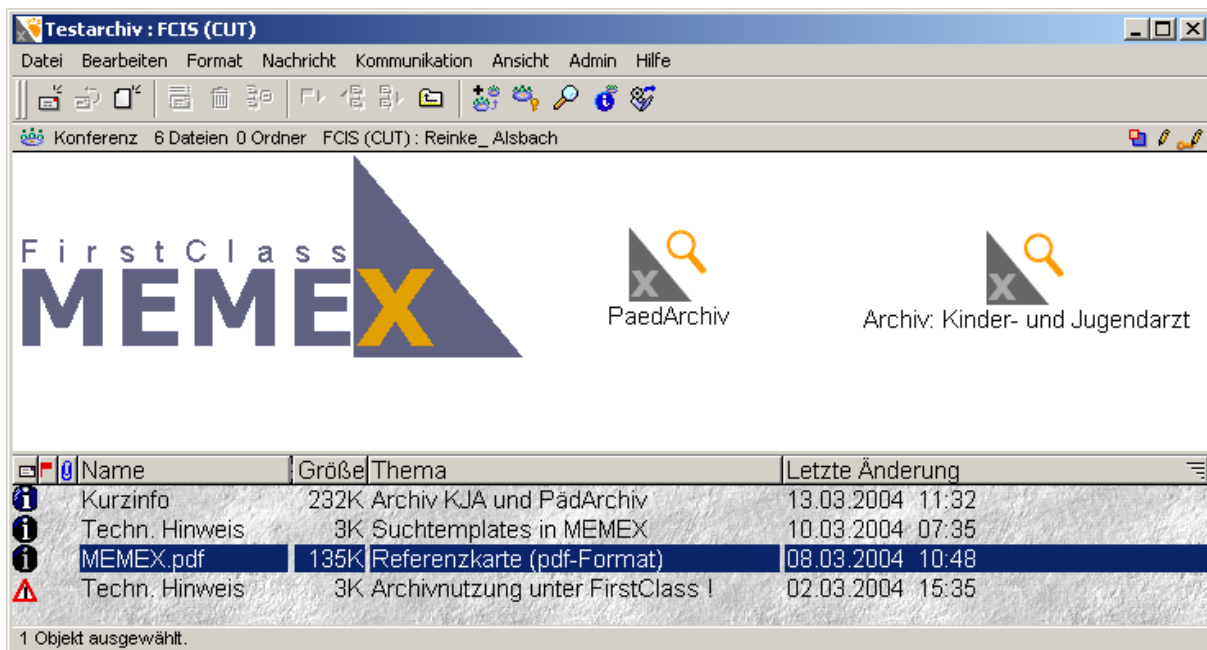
Testarchiv : FCIS (CUT)

Datei Bearbeiten Format Nachricht Kommunikation Ansicht Admin Hilfe

Konferenz 6 Dateien 0 Ordner FCIS (CUT) : Reinke_ Alsbach

FirstClass
MEMEX

PaedArchiv

Archiv: Kinder- und Jugendarzt

| Name | Größe | Thema | Letzte Änderung |
|---|---|---|---|
| Kurzinfo | 232K | Archiv KJA und PädArchiv | 13.03.2004 11:32 |
| Techn. Hinweis | 3K | Suchtemplates in MEMEX | 10.03.2004 07:35 |
| MEMEX.pdf | 135K | Referenzkarte (pdf-Format) | 08.03.2004 10:48 |
| Techn. Hinweis | 3K | Archivnutzung unter FirstClass ! | 02.03.2004 15:35 |

1 Objekt ausgewählt.